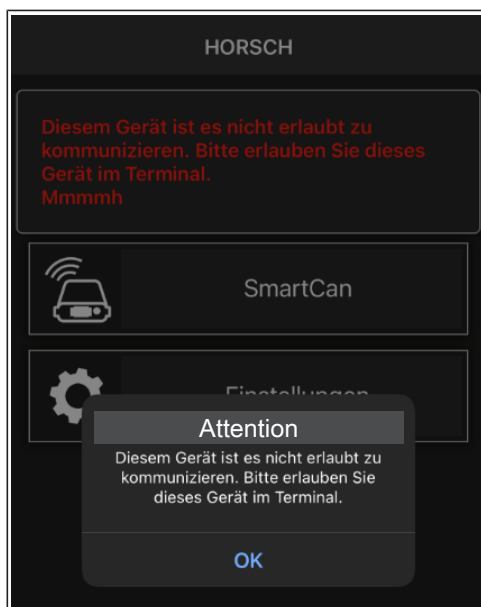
HORSCH

Diesem Gerät ist es nicht erlaubt zu kommunizieren. Bitte erlauben Sie dieses Gerät im Terminal.
Mmmmh

SmartCan

Einstellungen

Attention

Diesem Gerät ist es nicht erlaubt zu kommunizieren. Bitte erlauben Sie dieses Gerät im Terminal.

OK